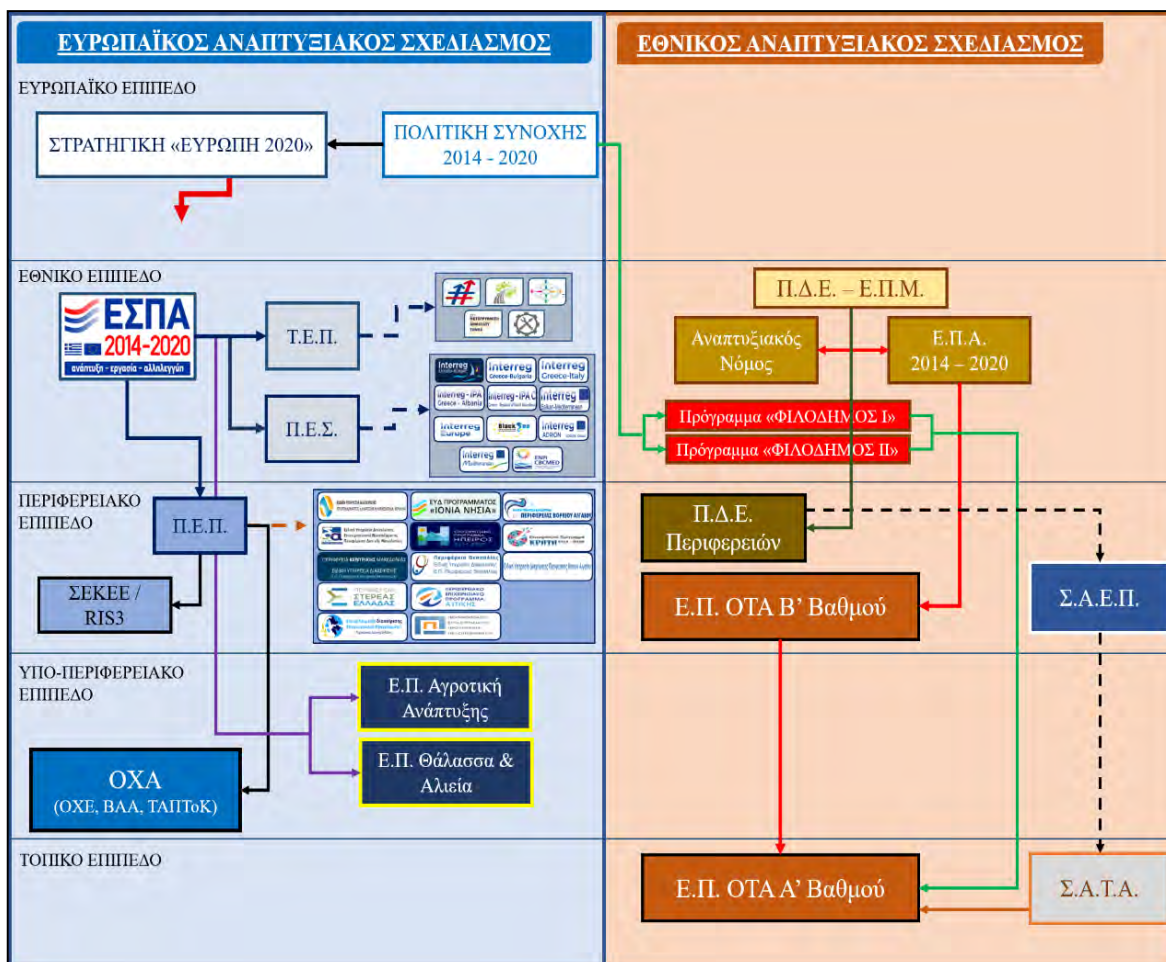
ΕΥΡΩΠΑΪΚΟΣ ΑΝΑΠΤΥΞΙΑΚΟΣ ΣΧΕΔΙΑΣΜΟΣ

ΕΘΝΙΚΟΣ ΑΝΑΠΤΥΞΙΑΚΟΣ ΣΧΕΔΙΑΣΜΟΣ

ΕΥΡΩΠΑΪΚΟ ΕΠΙΠΕΔΟ

ΣΤΡΑΤΗΓΙΚΗ «ΕΥΡΩΠΗ 2020»

ΠΟΛΙΤΙΚΗ ΣΥΝΟΧΗΣ 2014 - 2020

ΕΘΝΙΚΟ ΕΠΙΠΕΔΟ

ΕΣΠΑ 2014-2020
ανάπτυξη - εργασία - αλληλεγγύη

Τ.Ε.Π.

Π.Ε.Σ.

interreg Greece-Bulgaria
interreg Greece-Italy
interreg - IPA Greece - Albania
interreg - IPA
interreg
interreg Europe
Black Sea
interreg ADRION
interreg Mediterranean
ENI CBCMED

Π.Δ.Ε. – Ε.Π.Μ.

Αναπτυξιακός Νόμος

Ε.Π.Α. 2014 – 2020

Πρόγραμμα «ΦΙΛΟΔΗΜΟΣ Ι»

Πρόγραμμα «ΦΙΛΟΔΗΜΟΣ ΙΙ»

ΠΕΡΙΦΕΡΕΙΑΚΟ ΕΠΙΠΕΔΟ

Π.Ε.Π.

ΕΥΔ ΠΡΟΓΡΑΜΜΑΤΟΣ «ΙΟΝΙΑ ΝΗΣΙΑ»
ΠΕΡΙΦΕΡΕΙΑΣ ΒΟΡΕΙΟΥ ΑΙΓΑΙΟΥ
ΗΠΕΙΡΟΣ
ΚΡΗΤΗ
ΣΤΕΡΕΑΣ ΕΛΛΑΔΑΣ
ΑΤΤΙΚΗΣ

ΣΕΚΕΕ / RIS3

Π.Δ.Ε. Περιφερειών

Ε.Π. ΟΤΑ Β' Βαθμού

Σ.Α.Ε.Π.

ΥΠΟ-ΠΕΡΙΦΕΡΕΙΑΚΟ ΕΠΙΠΕΔΟ

Ε.Π. Αγροτική Ανάπτυξης

Ε.Π. Θάλασσα & Αλιεία

ΟΧΑ
(ΟΧΕ, ΒΑΑ, ΤΑΠΤοΚ)

ΤΟΠΙΚΟ ΕΠΙΠΕΔΟ

Ε.Π. ΟΤΑ Α' Βαθμού

Σ.Α.Τ.Α.